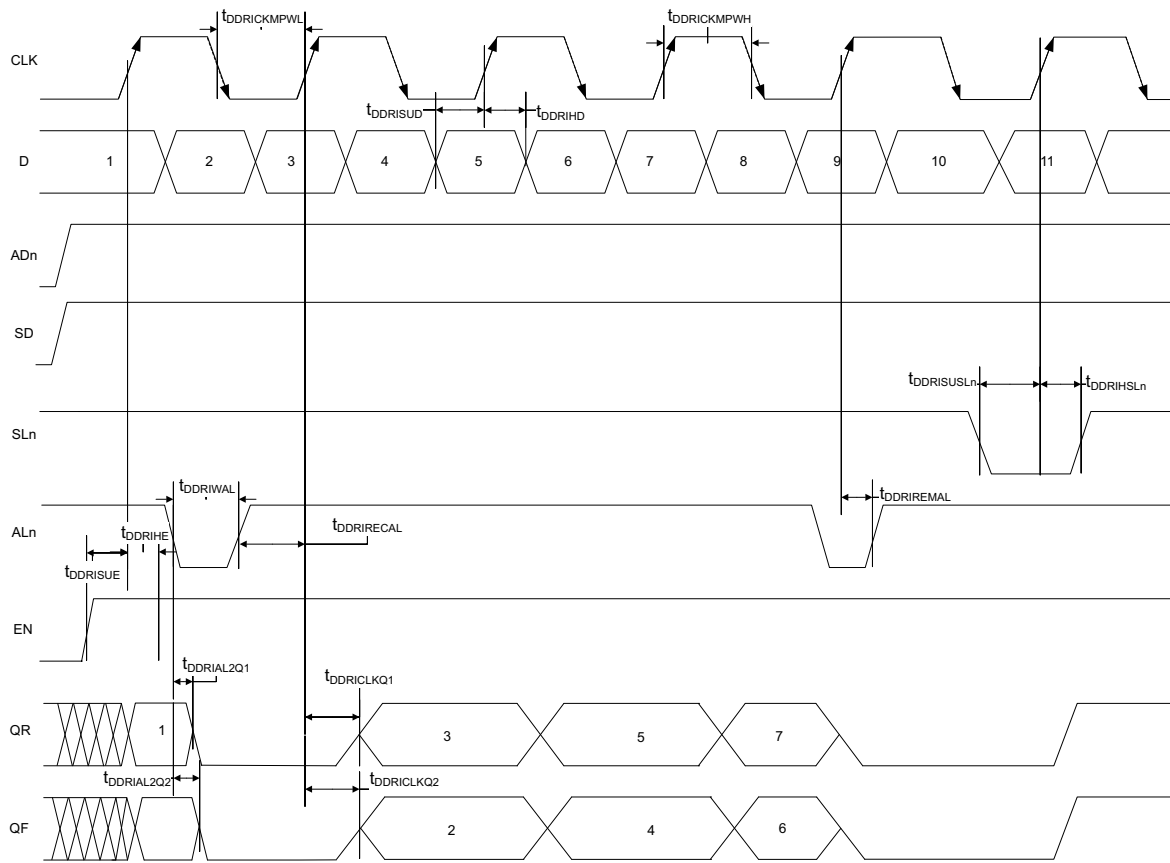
$t_{DDRICKMPWL}$

$t_{DDRICKMPWH}$

CLK

$t_{DDRISUD}$

$t_{DDRIHD}$

D

1 2 3 4 5 6 7 8 9 10 11

ADn

SD

$t_{DDRISUSLn}$

$t_{DDRIHSLn}$

SLn

$t_{DDRIWAL}$

$t_{DDRIREMAL}$

ALn

$t_{DDRIHE}$

$t_{DDRIRECAL}$

$t_{DDRISUE}$

EN

$t_{DDRIAL2Q1}$

$t_{DDRICLKQ1}$

QR

1 3 5 7

$t_{DDRIAL2Q2}$

$t_{DDRICLKQ2}$

QF

2 4 6